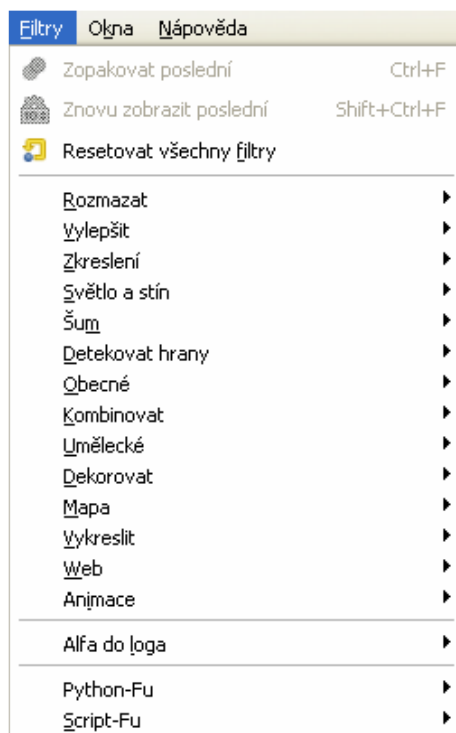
Filtry Okna Nápověda

Zopakovat poslední Ctrl+F
Znovu zobrazit poslední Shift+Ctrl+F
Resetovat všechny filtry

Rozmazat
Vylepšit
Zkreslení
Světlo a stín
Šum
Detekovat hrany
Obecné
Kombinovat
Umělecké
Dekorovat
Mapa
Vykreslit
Web
Animace

Alfa do loga

Python-Fu
Script-Fu